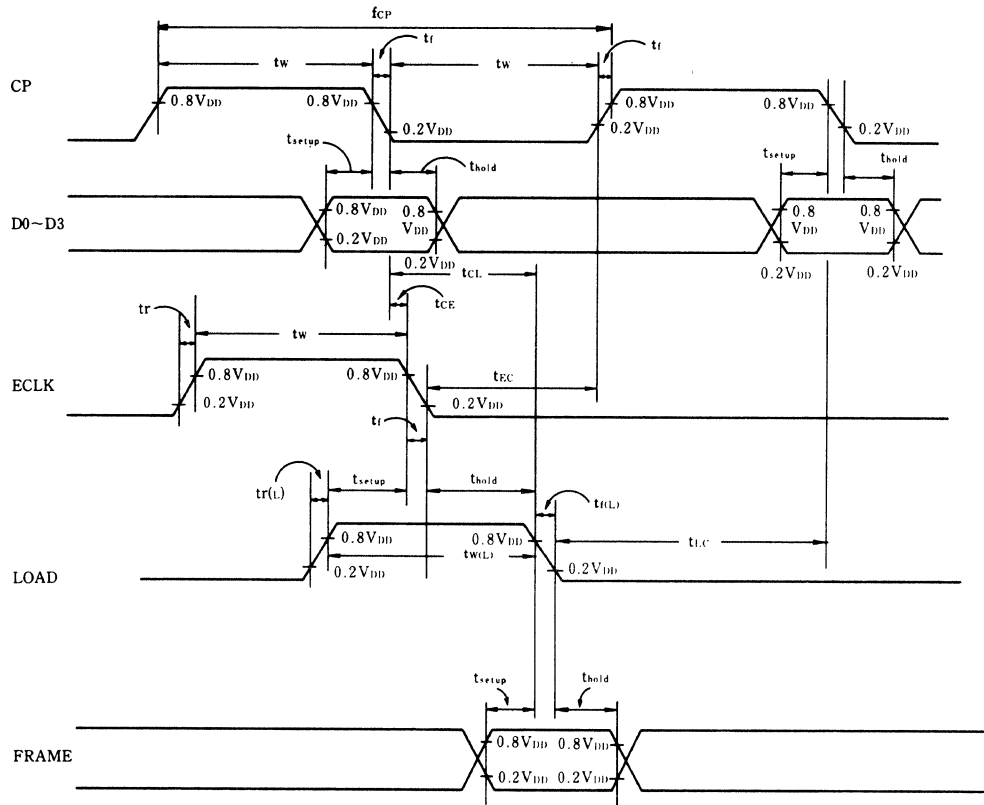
$f_{CP}$

$t_W$ $t_f$ $t_W$ $t_f$

CP

$0.8V_{DD}$ $0.8V_{DD}$ $0.2V_{DD}$ $0.8V_{DD}$ $0.2V_{DD}$ $0.8V_{DD}$ $0.2V_{DD}$

$t_{setup}$ $t_{hold}$ $t_{setup}$ $t_{hold}$

D0~D3

$0.8V_{DD}$ $0.2V_{DD}$ 0.8 $V_{DD}$ $0.2V_{DD}$ 0.8 $V_{DD}$ 0.8 $V_{DD}$ $0.2V_{DD}$ $0.2V_{DD}$

$t_{CL}$

$t_{CE}$

tr $t_W$

ECLK

$0.8V_{DD}$ $0.2V_{DD}$ $0.8V_{DD}$ $t_{EC}$ $0.2V_{DD}$

$t_f$

$tr_{(L)}$ $t_{setup}$ $t_{hold}$ $t_{f(L)}$

$0.8V_{DD}$ $0.8V_{DD}$ $t_{LC}$

$t_{W(L)}$

LOAD

$0.2V_{DD}$ $0.2V_{DD}$

$t_{setup}$ $t_{hold}$

FRAME

$0.8V_{DD}$ $0.8V_{DD}$ $0.2V_{DD}$ $0.2V_{DD}$